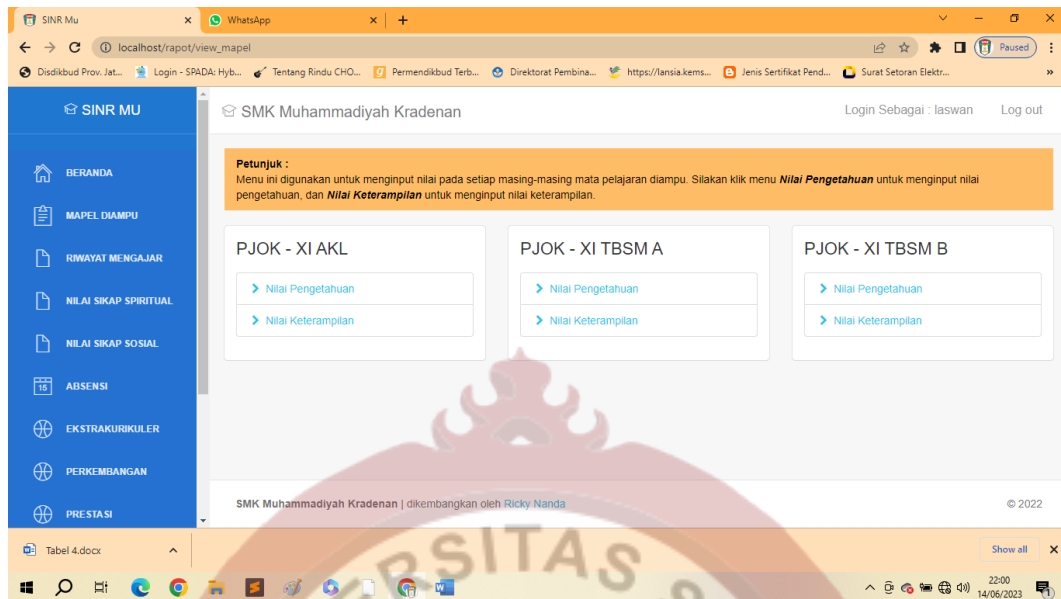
SINR Mu
WhatsApp
localhost/rapot/view_mapel
Paused
Disdikbud Prov. Jat... Login - SPADA: Hyb... Tentang Rindu CHO... Permendikbud Terb... Direktorat Pembina... https://lansia.kems... Jenis Sertifikat Pend... Surat Setoran Elektr...

SINR MU
SMK Muhammadiyah Kradenan
Login Sebagai : laswan
Log out

BERANDA
MAPEL DIAMPU
RIWAYAT MENGAJAR
NILAI SIKAP SPIRITUAL
NILAI SIKAP SOSIAL
ABSENSI
EKSTRAKURIKULER
PERKEMBANGAN
PRESTASI

Petunjuk :
Menu ini digunakan untuk menginput nilai pada setiap masing-masing mata pelajaran diampu. Silakan klik menu ***Nilai Pengetahuan*** untuk menginput nilai pengetahuan, dan ***Nilai Keterampilan*** untuk menginput nilai keterampilan.

PJOK - XI AKL
Nilai Pengetahuan
Nilai Keterampilan

PJOK - XI TBSM A
Nilai Pengetahuan
Nilai Keterampilan

PJOK - XI TBSM B
Nilai Pengetahuan
Nilai Keterampilan

SMK Muhammadiyah Kradenan | dikembangkan oleh Ricky Nanda
© 2022

Tabel 4.docx
Show all
22:00
14/06/2023